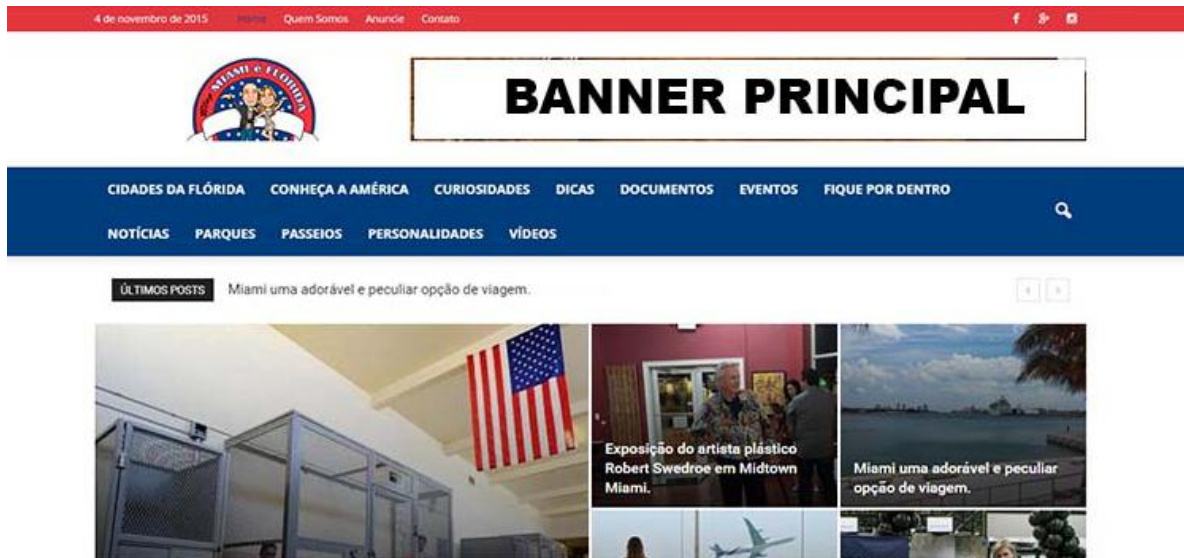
4 de novembro de 2015 Home Quem Somos Anuncie Contato

MIAMI e FLÓRIDA

BANNER PRINCIPAL

CIDADES DA FLÓRIDA CONHEÇA A AMÉRICA CURIOSIDADES DICAS DOCUMENTOS EVENTOS FIQUE POR DENTRO

NOTÍCIAS PARQUES PASSEIOS PERSONALIDADES VÍDEOS

ÚLTIMOS POSTS Miami uma adorável e peculiar opção de viagem.

Exposição do artista plástico Robert Swedroe em Midtown Miami.

Miami uma adorável e peculiar opção de viagem.